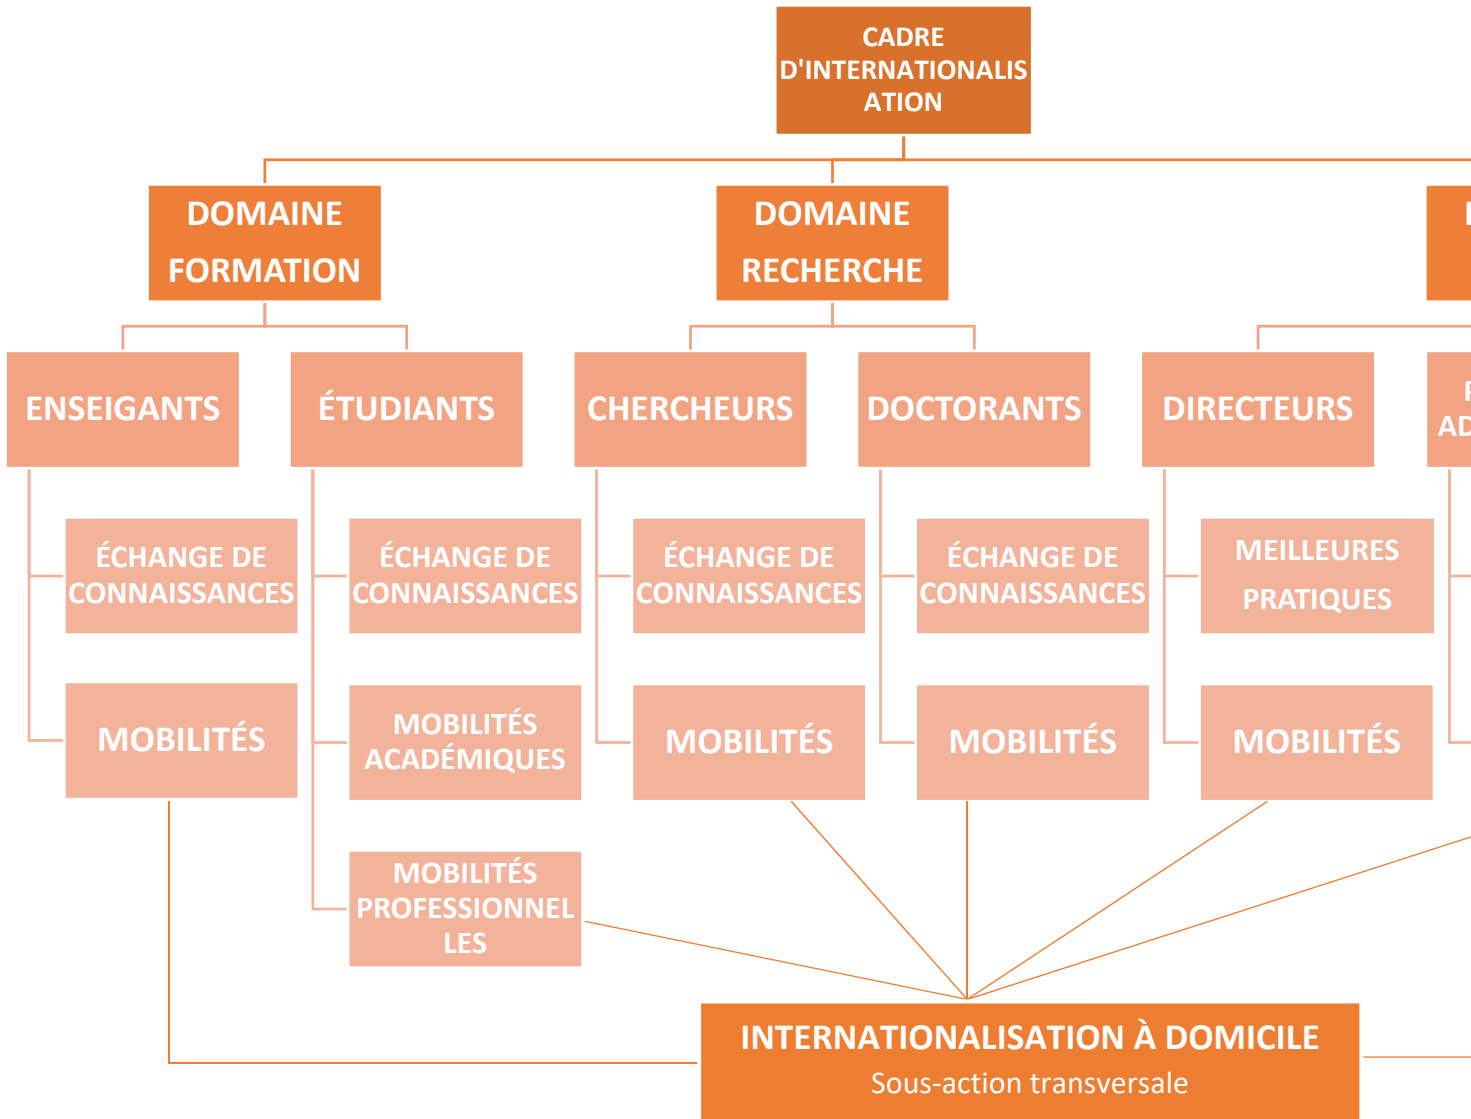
CADRE D'INTERNATIONALISATION

DOMAINE FORMATION

DOMAINE RECHERCHE

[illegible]

ENSEIGANTS

ÉTUDIANTS

CHERCHEURS

DOCTORANTS

DIRECTEURS

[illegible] AD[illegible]

ÉCHANGE DE CONNAISSANCES

MOBILITÉS

ÉCHANGE DE CONNAISSANCES

MOBILITÉS ACADÉMIQUES

MOBILITÉS PROFESSIONNELLES

ÉCHANGE DE CONNAISSANCES

MOBILITÉS

ÉCHANGE DE CONNAISSANCES

MOBILITÉS

MEILLEURES PRATIQUES

MOBILITÉS

INTERNATIONALISATION À DOMICILE
Sous-action transversale